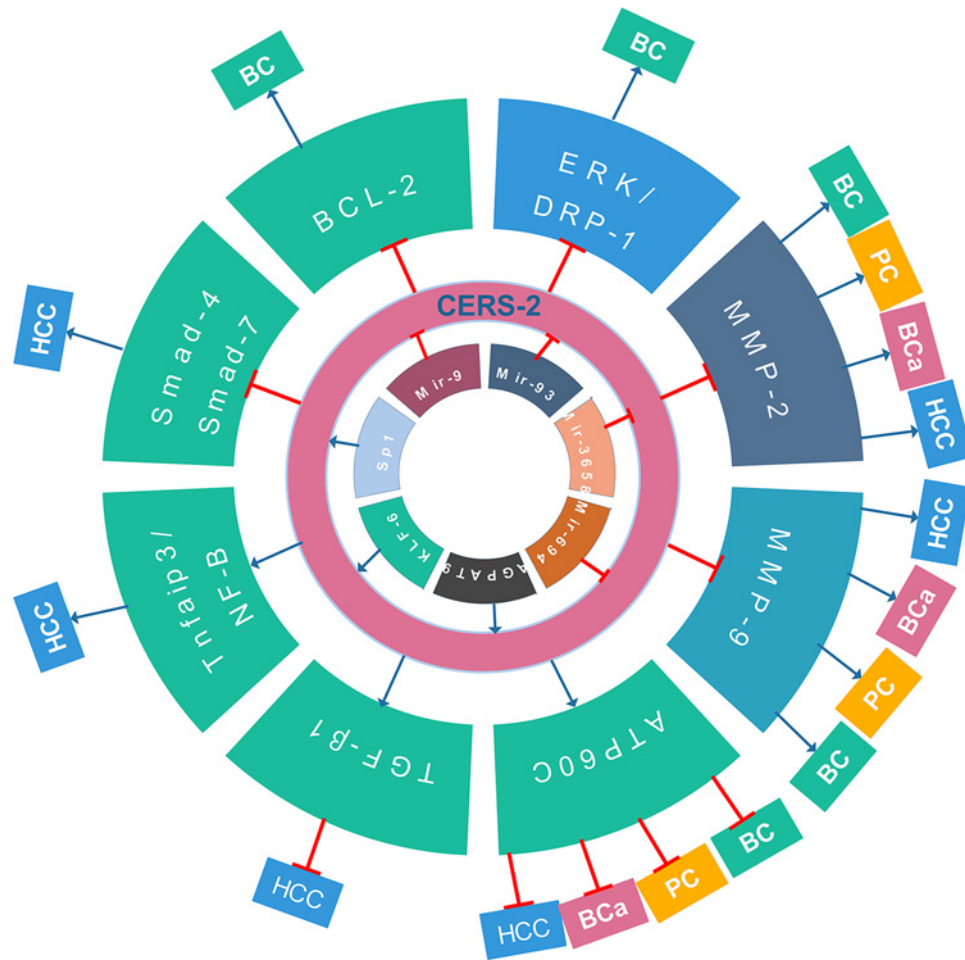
CERS-2

Mir-9

Mir-93

Mir-3658

Mir-694

AGPAT9

KLF-6

Sp1

BCL-2

BC

ERK/ DRP-1

BC

MMP-2

BC

PC

BCa

HCC

MMP-9

HCC

BCa

PC

BC

ATP60C

BC

PC

BCa

HCC

TGF-β1

HCC

Tnfaip3/ NF-B

HCC

Smad-4 Smad-7

HCC